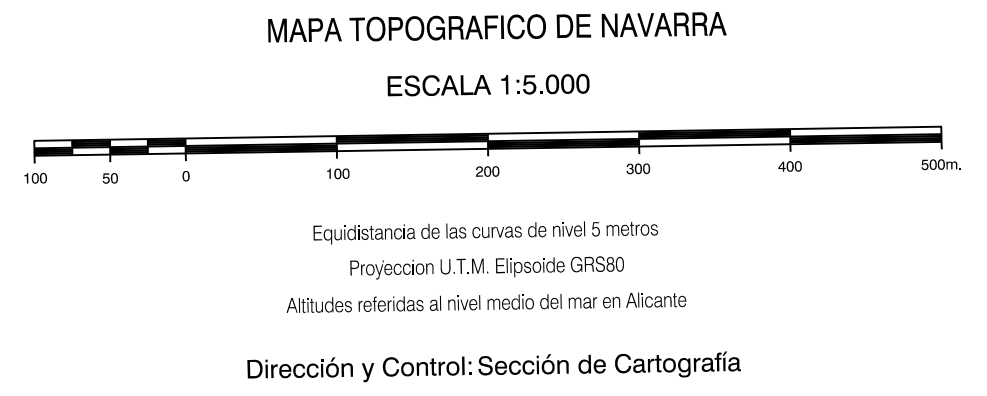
MAPA TOPOGRAFICO DE NAVARRA

ESCALA 1:5.000

100 50 0 100 200 300 400 500m.

Equidistancia de las curvas de nivel 5 metros

Proyeccion U.T.M. Elipsoide GRS80

Altitudes referidas al nivel medio del mar en Alicante

Dirección y Control: Sección de Cartografía